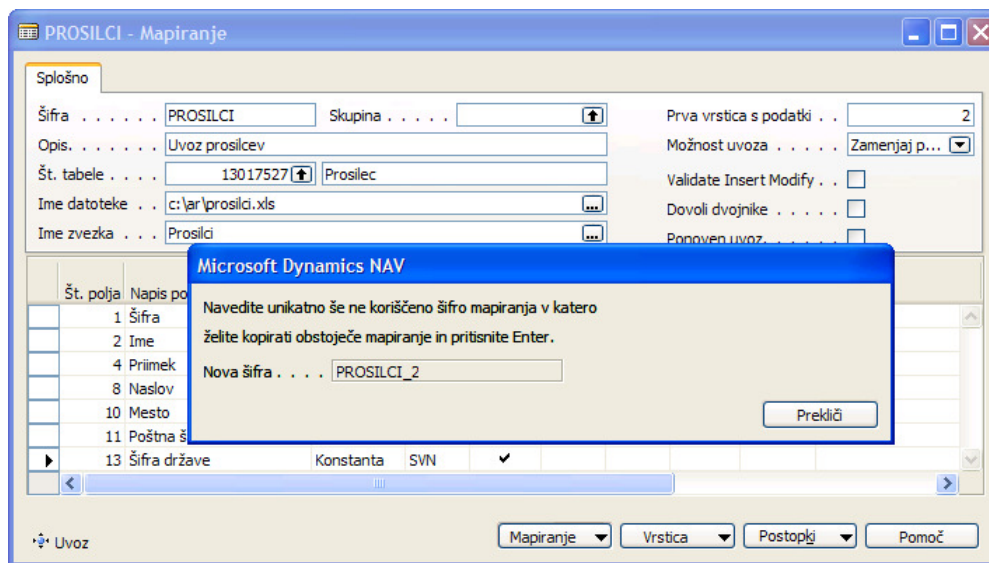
PROSILCI - Mapiranje

Splošno

Šifra . . . . . . . PROSILCI
Skupina . . . . .
Prva vrstica s podatki . . 2
Opis. . . . . . . Uvoz prosilcev
Možnost uvoza . . . . . Zamenjaj p...
Št. tabele . . . . 13017527 Prosilec
Validate Insert Modify . .
Ime datoteke . . c:\ar\prosilci.xls
Dovoli dvojnike . . . . . .
Ime zvezka . . . Prosilci
Ponoven uvoz. . . . . . .

| Št. polja | Napis po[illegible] | | | |
|---|---|---|---|---|
| 1 | Šifra | | | |
| 2 | Ime | | | |
| 4 | Priimek | | | |
| 8 | Naslov | | | |
| 10 | Mesto | | | |
| 11 | Poštna š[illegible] | | | |
| 13 | Šifra države | Konstanta | SVN | ✔ |

Microsoft Dynamics NAV

Navedite unikatno še ne korišćeno šifro mapiranja v katero želite kopirati obstoječe mapiranje in pritisnite Enter.

Nova šifra . . . . PROSILCI_2

Prekliči

Uvoz
Mapiranje
Vrstica
Postopki
Pomoč